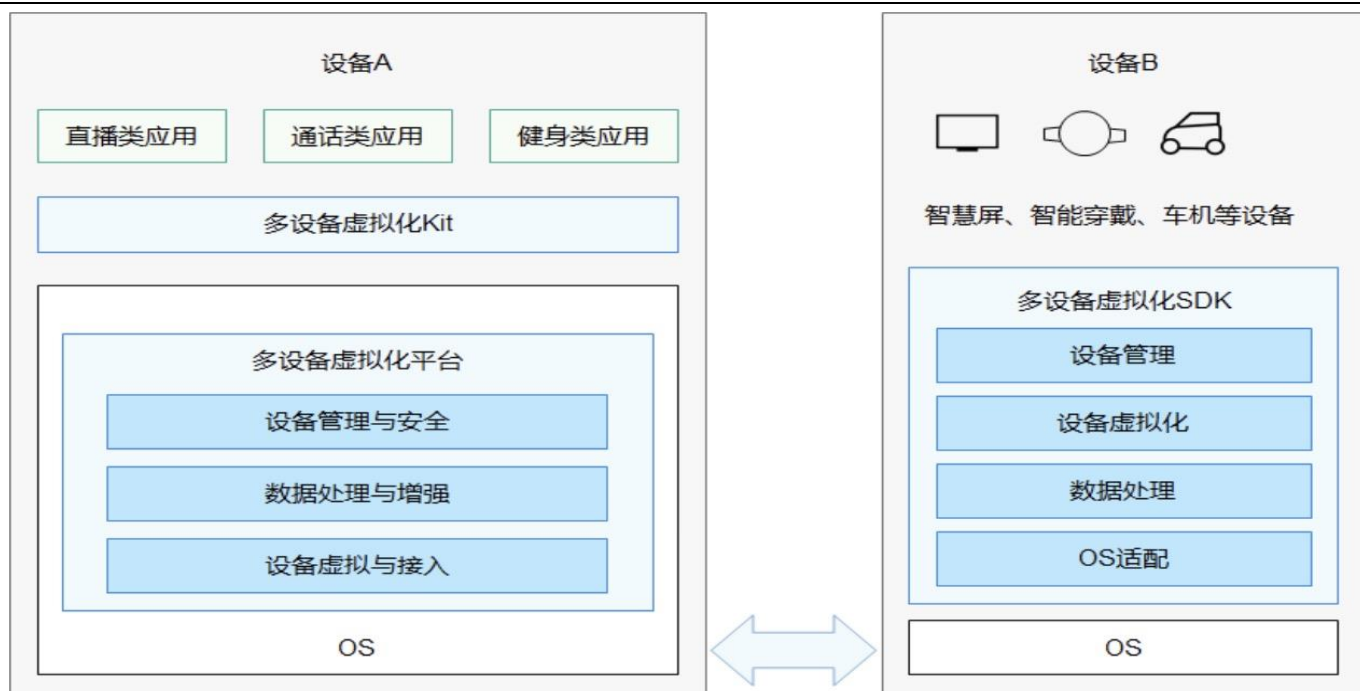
设备A

直播类应用

通话类应用

健身类应用

多设备虚拟化Kit

多设备虚拟化平台

设备管理与安全

数据处理与增强

设备虚拟与接入

OS

设备B

智慧屏、智能穿戴、车机等设备

多设备虚拟化SDK

设备管理

设备虚拟化

数据处理

OS适配

OS